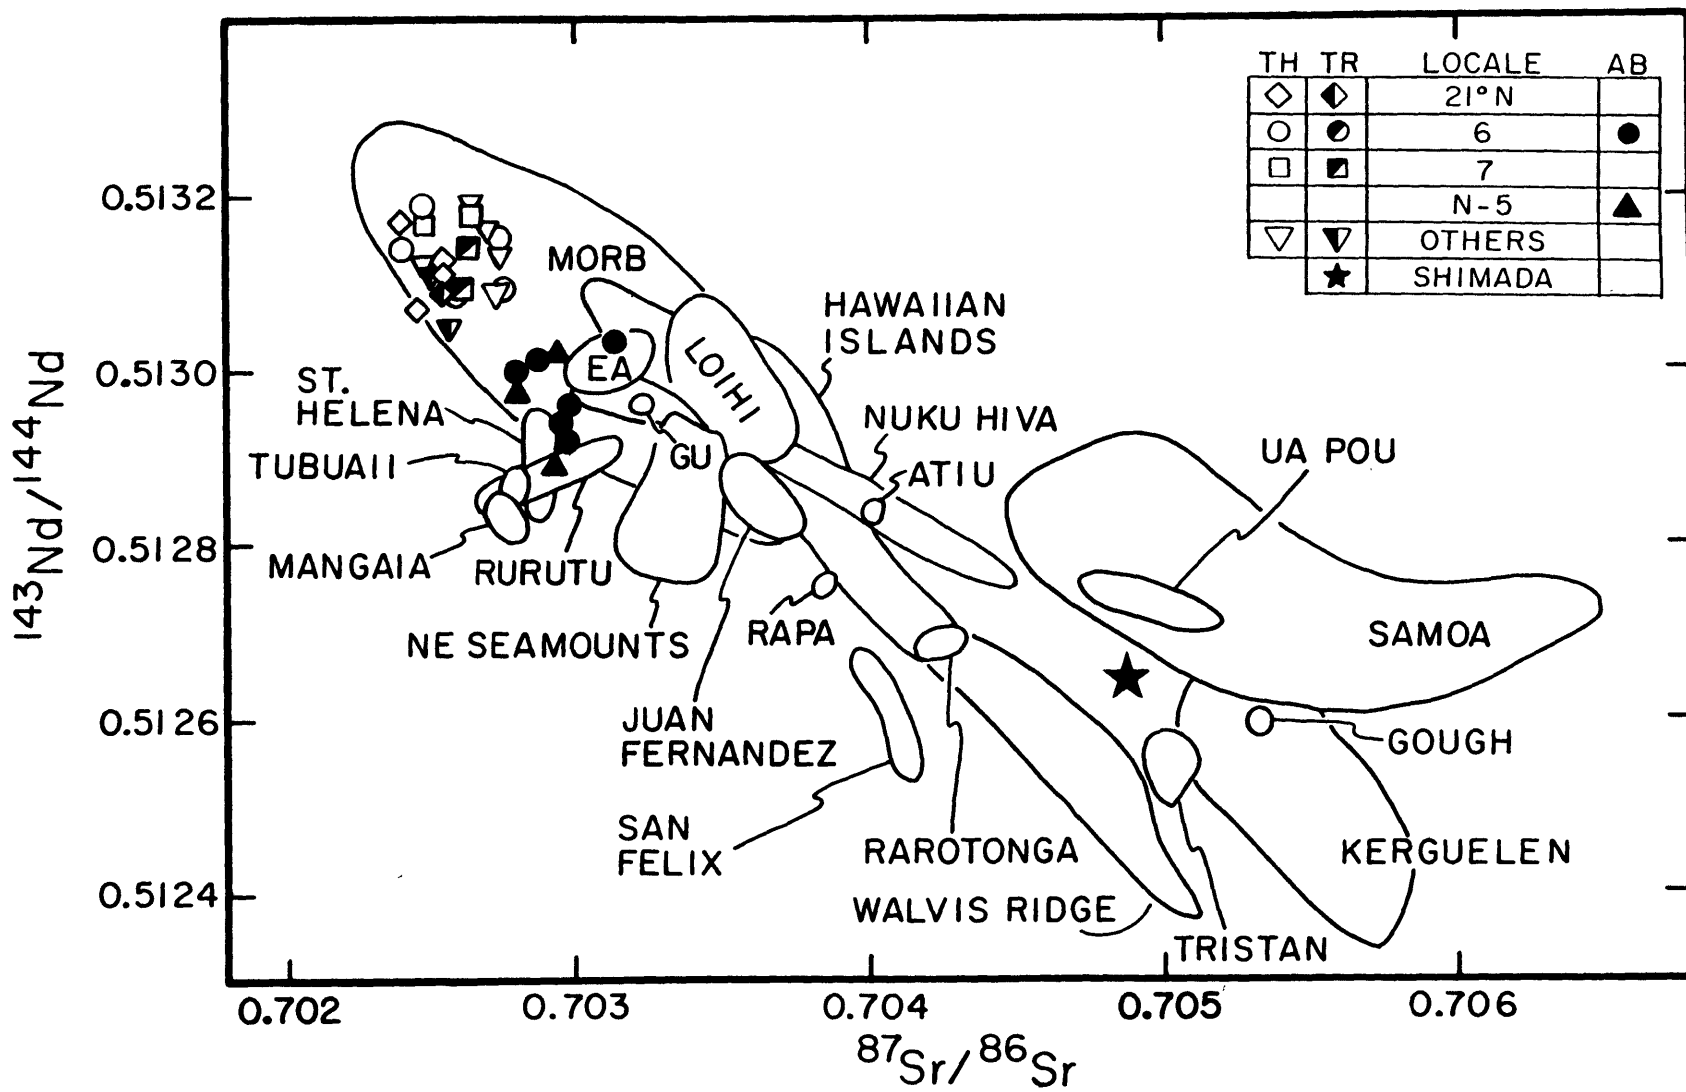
| TH | TR | LOCALE | AB |
|---|---|---|---|
| ◇ | ◆ | 21° N | |
| ○ | ● | 6 | ● |
| □ | ■ | 7 | |
| | | N-5 | ▲ |
| ▽ | ▼ | OTHERS | |
| | ★ | SHIMADA | |

MORB
EA
LOIHI
HAWAIIAN ISLANDS
ST. HELENA
TUBUAII
GU
NUKU HIVA
ATIU
UA POU
MANGAIA
RURUTU
NE SEAMOUNTS
RAPA
SAMOA
JUAN FERNANDEZ
GOUGH
SAN FELIX
RAROTONGA
KERGUELEN
WALVIS RIDGE
TRISTAN

0.5132
0.5130
0.5128
0.5126
0.5124

$^{143}Nd/^{144}Nd$

0.702
0.703
0.704
0.705
0.706

$^{87}Sr/^{86}Sr$